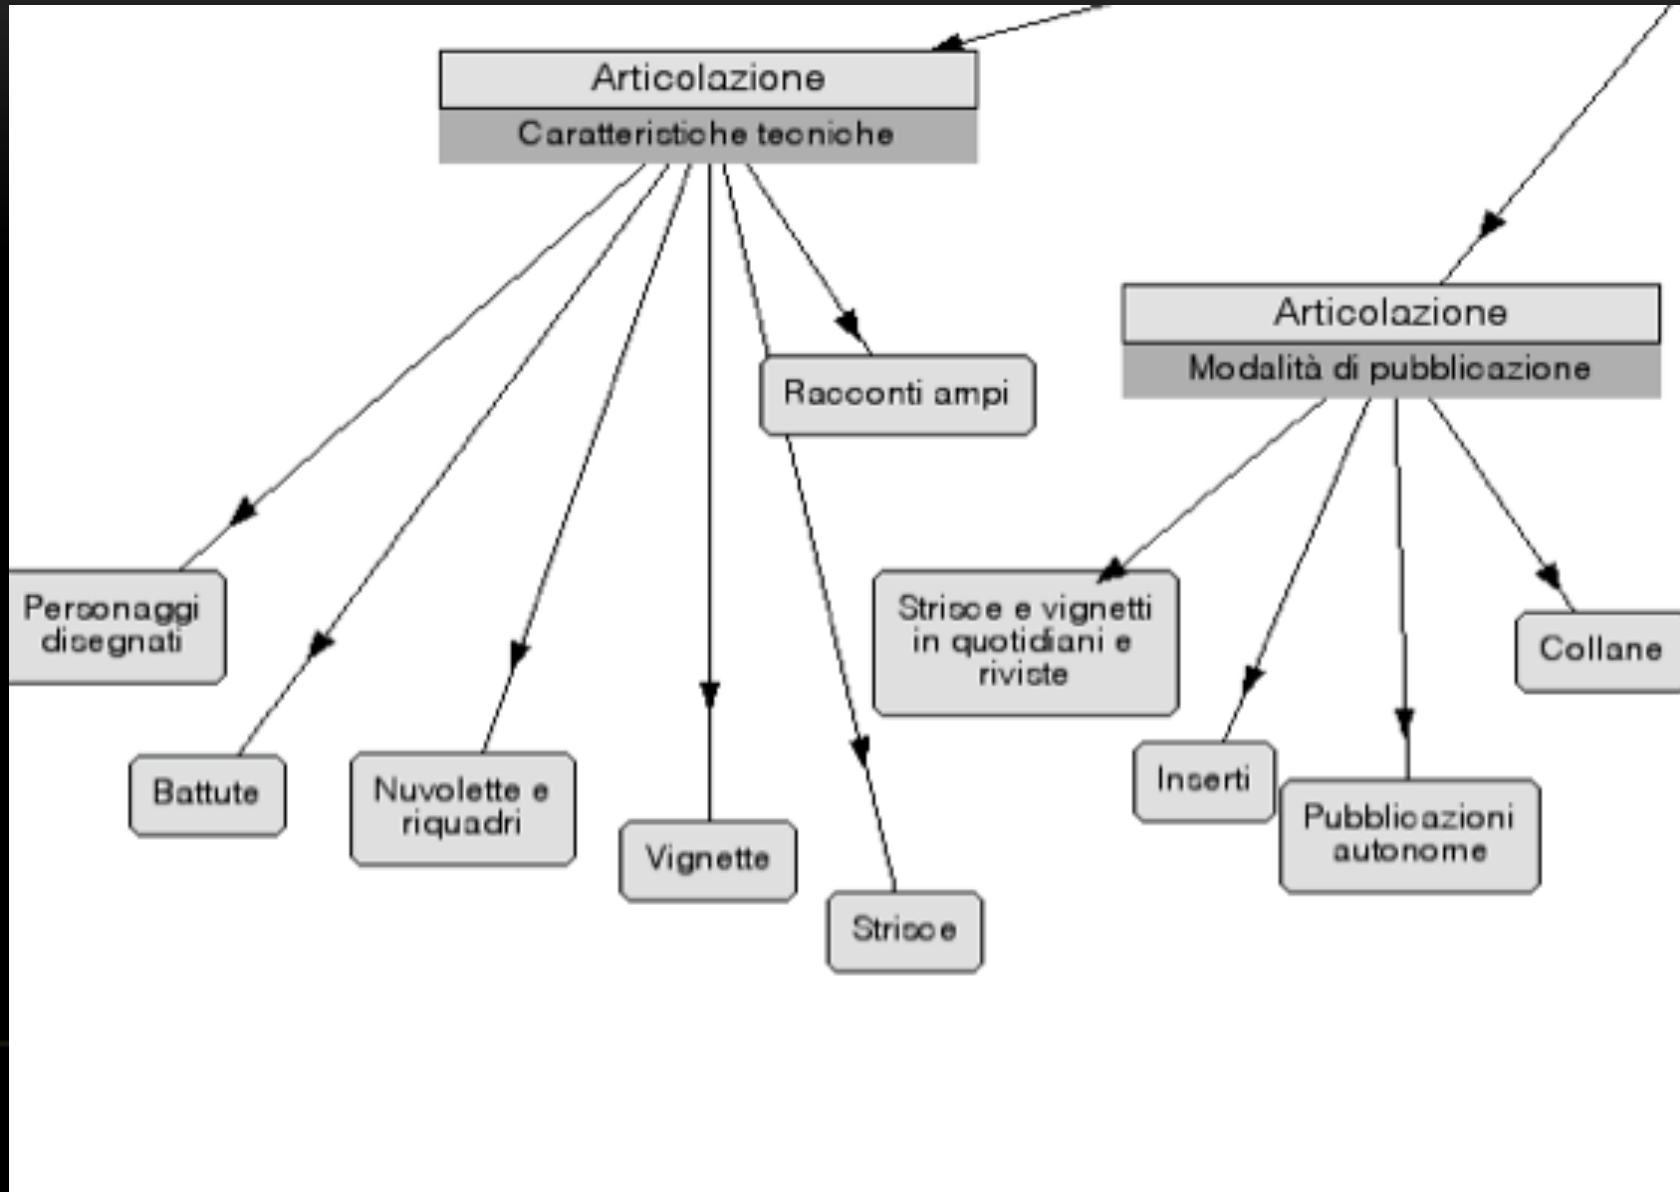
Articolazione
Caratteristiche tecniche

Racconti ampi

Personaggi disegnati

Battute

Nuvolette e riquadri

Vignette

Strisce

Articolazione
Modalità di pubblicazione

Strisce e vignetti in quotidiani e riviste

Inserti

Pubblicazioni autonome

Collane